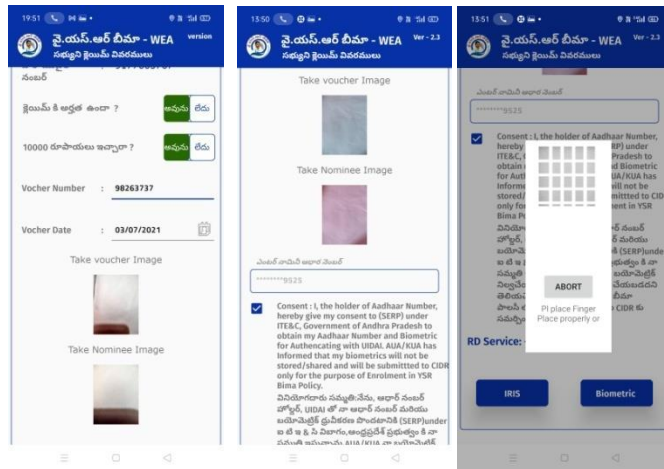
19:51

వై.యస్.ఆర్ బీమా - WEA version
సభ్యుని క్లెయిమ్ వివరములు

నంబర్

క్లెయిమ్ కి అర్హత ఉందా ?
అవును లేదు

10000 రూపాయలు ఇచ్చారా ?
అవును లేదు

Vocher Number : 98263737

Vocher Date : 03/07/2021

Take voucher Image

Take Nominee Image

13:50

వై.యస్.ఆర్ బీమా - WEA Ver - 2.3
సభ్యుని క్లెయిమ్ వివరములు

Take voucher Image

Take Nominee Image

ఎంటర్ నామినీ ఆధార్ నెంబర్
********9525

Consent : I, the holder of Aadhaar Number, hereby give my consent to (SERP) under ITE&C, Government of Andhra Pradesh to obtain my Aadhaar Number and Biometric for Authencating with UIDAI. AUA/KUA has Informed that my biometrics will not be stored/shared and will be submitted to CIDR only for the purpose of Enrolment in YSR Bima Policy.
వినియోగదారు సమ్మతి:నేను, ఆధార్ నంబర్ హోల్డర్, UIDAI తో నా ఆధార్ నంబర్ మరియు బయోమెట్రిక్ ప్రమాణీకరణ పొందటానికి (SERP)under ఐ టి ఇ & సి విభాగం, ఆంధ్రప్రదేశ్ ప్రభుత్వం కి నా సమ్మతి ఇస్తున్నాను. AUA/KUA నా బయోమెట్రిక్

13:51

వై.యస్.ఆర్ బీమా - WEA Ver - 2.3
సభ్యుని క్లెయిమ్ వివరములు

ఎంటర్ నామినీ ఆధార్ నెంబర్
********9525

Consent : I, the holder of Aadhaar Number, hereby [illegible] (SERP) under ITE&C, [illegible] Pradesh to obtain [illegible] d Biometric for Auth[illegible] UA/KUA has Inform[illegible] will not be stored/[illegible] mitted to CIDR only fo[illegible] nent in YSR Bima P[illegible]
వినియో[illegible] ర్ నంబర్ హోల్డర్, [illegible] ర్ మరియు బయోమె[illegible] (SERP)under ఐ టి ఇ & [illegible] ప్రభుత్వం కి నా సమ్మతి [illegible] బయోమెట్రిక్ నిల్వచే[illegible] యబడదని తెలియ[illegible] బీమా పాలసీ లో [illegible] CIDR కు సమర్పి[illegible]

ABORT
Pl place Finger
Place properly or

RD Service: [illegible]

IRIS
Biometric